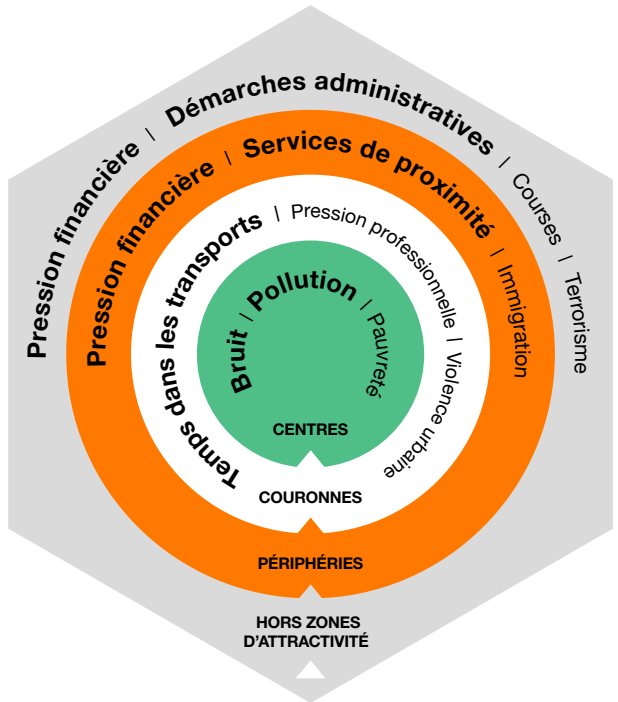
Pression financière / Démarches administratives / Courses / Terrorisme

Pression financière / Services de proximité / Immigration

Temps dans les transports / Pression professionnelle / Violence urbaine

Bruit / Pollution / Pauvreté

CENTRES

COURONNES

PÉRIPHÉRIES

HORS ZONES D'ATTRACTIVITÉ